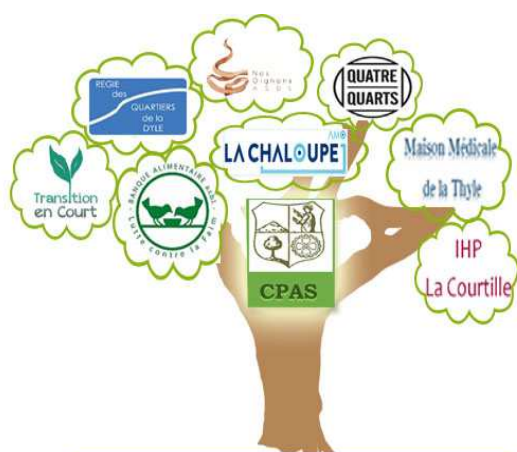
REGIE des QUARTIERS de la DYLE

Nos Oignons ASBL

QUATRE QUARTS

Transition en Court

BANQUE ALIMENTAIRE ASBL Lutte contre la faim

LA CHALOUPE AMO

Maison Médicale de la Thyle

CPAS

IHP La Courtille